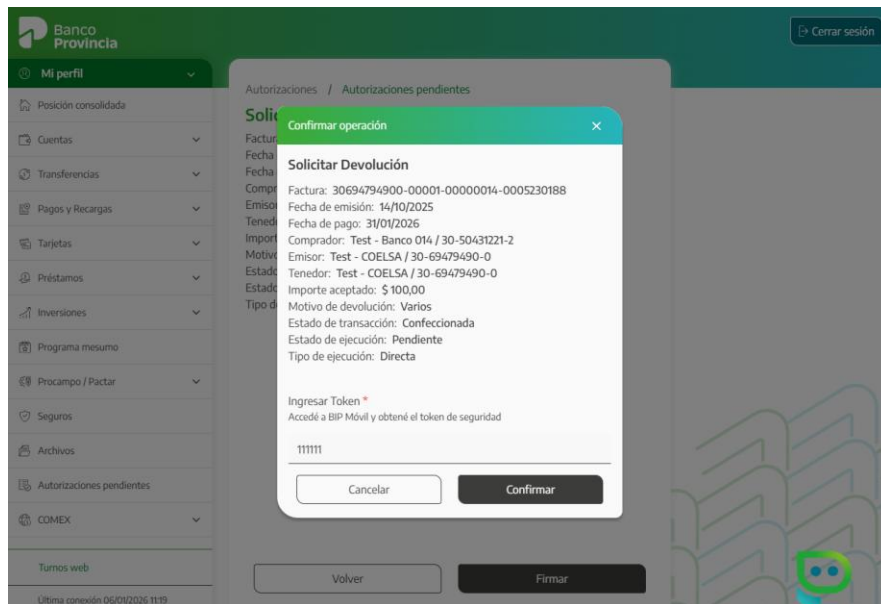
Banco Provincia

Cerrar sesión

Mi perfil

Posición consolidada

Cuentas

Transferencias

Pagos y Recargas

Tarjetas

Préstamos

Inversiones

Programa mesumo

Procampo / Pactar

Seguros

Archivos

Autorizaciones pendientes

COMEX

Turnos web

Última conexión 06/01/2026 11:19

Autorizaciones / Autorizaciones pendientes

Solic

Factur
Fecha
Fecha
Compr
Emisor
Tened
Import
Motivo
Estado
Estado
Tipo d

Confirmar operación

Solicitar Devolución

Factura: 30694794900-00001-00000014-0005230188
Fecha de emisión: 14/10/2025
Fecha de pago: 31/01/2026
Comprador: Test - Banco 014 / 30-50431221-2
Emisor: Test - COELSA / 30-69479490-0
Tenedor: Test - COELSA / 30-69479490-0
Importe aceptado: $ 100,00
Motivo de devolución: Varios
Estado de transacción: Confeccionada
Estado de ejecución: Pendiente
Tipo de ejecución: Directa

Ingresar Token *
Accedé a BIP Móvil y obtené el token de seguridad

111111

Cancelar

Confirmar

Volver

Firmar